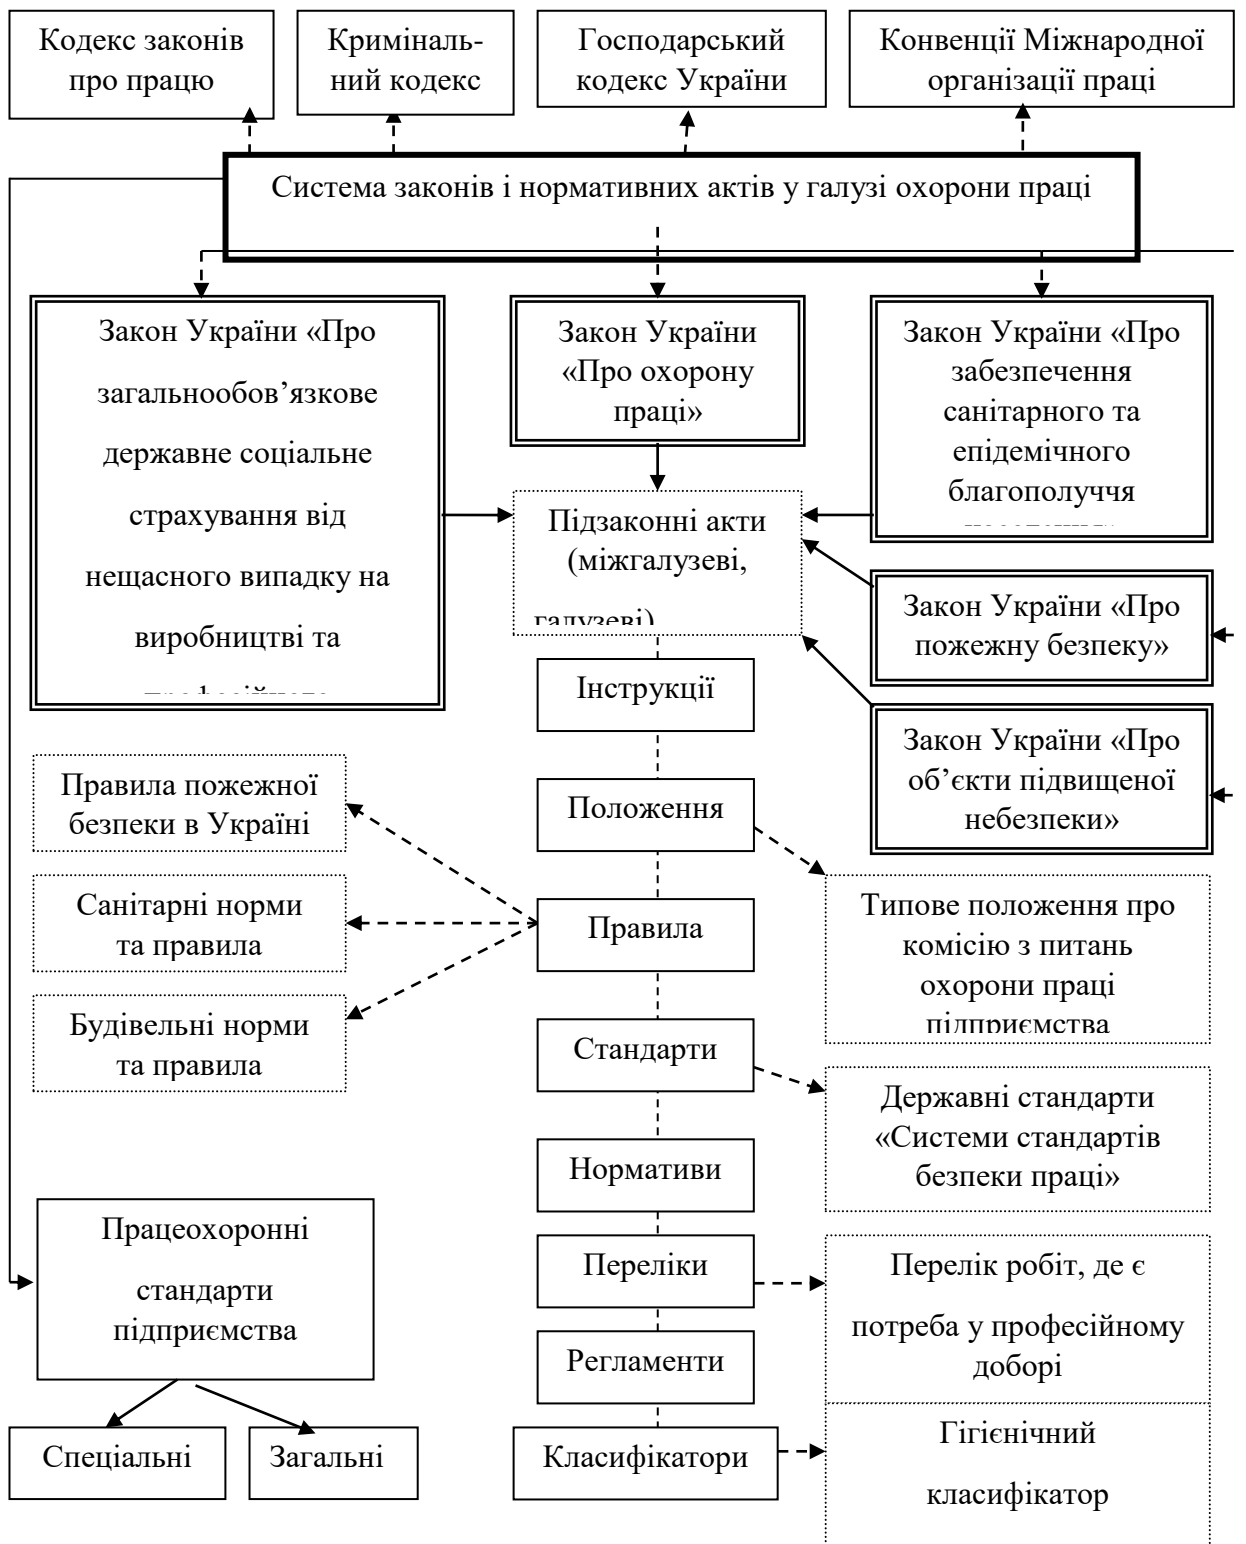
Кодекс законів про працю

Криміналь-ний кодекс

Господарський кодекс України

Конвенції Міжнародної організації праці

Система законів і нормативних актів у галузі охорони праці

Закон України «Про загальнообов’язкове державне соціальне страхування від нещасного випадку на виробництві та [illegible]

Закон України «Про охорону праці»

Закон України «Про забезпечення санітарного та епідемічного благополуччя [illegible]

Підзаконні акти (міжгалузеві, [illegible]

Закон України «Про пожежну безпеку»

Закон України «Про об’єкти підвищеної небезпеки»

Інструкції

Положення

Правила

Стандарти

Нормативи

Переліки

Регламенти

Класифікатори

Правила пожежної безпеки в Україні

Санітарні норми та правила

Будівельні норми та правила

Типове положення про комісію з питань охорони праці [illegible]

Державні стандарти «Системи стандартів безпеки праці»

Перелік робіт, де є потреба у професійному доборі

Гігієнічний класифікатор

Працеохоронні стандарти підприємства

Спеціальні

Загальні